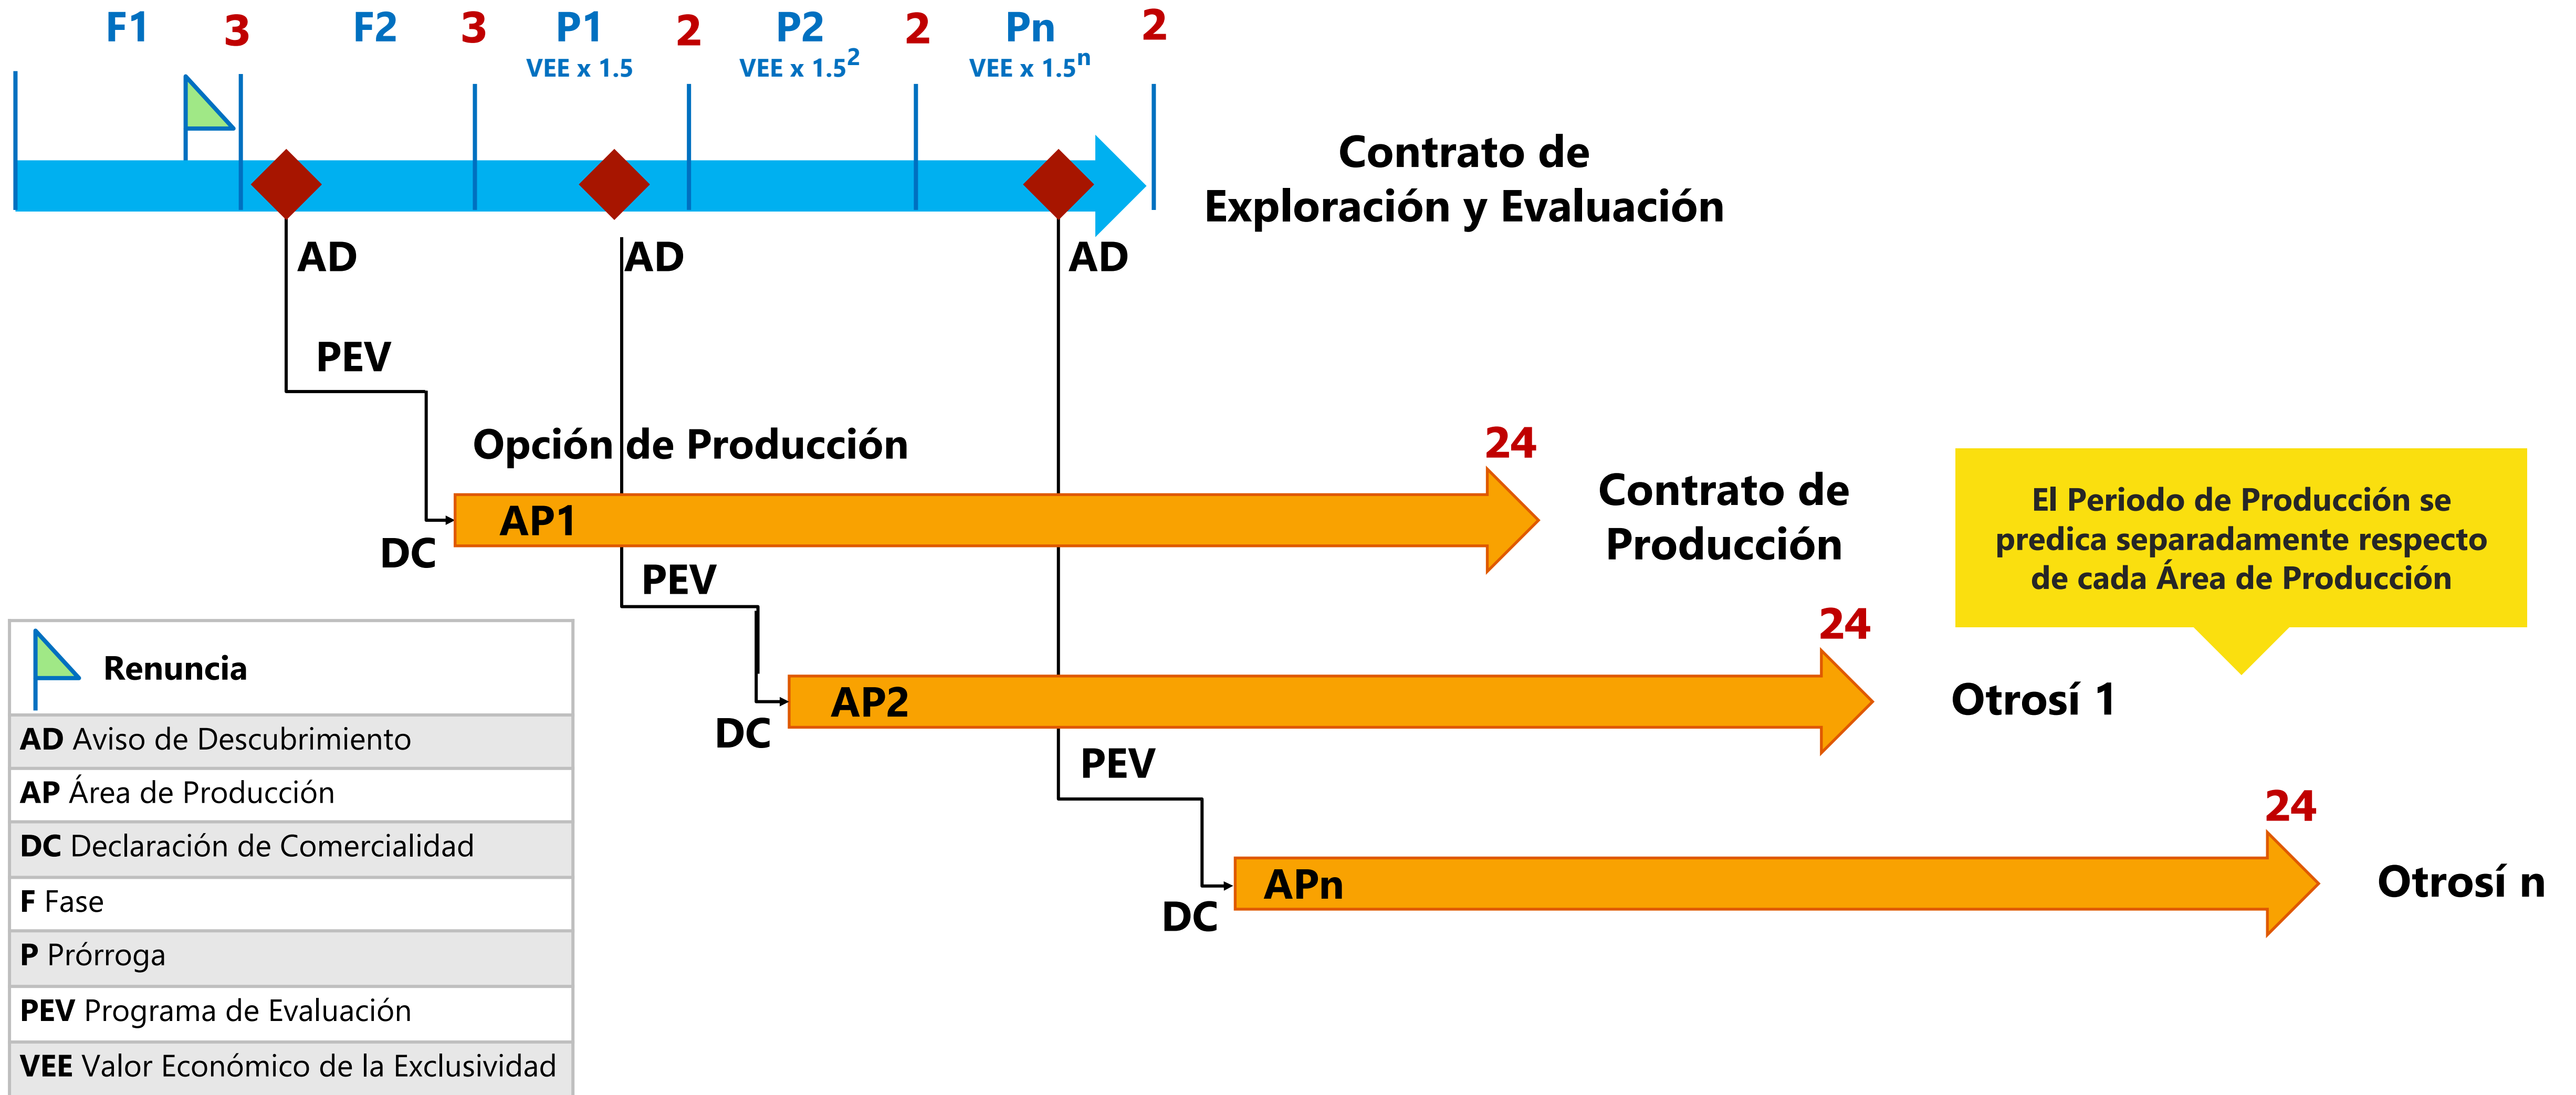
F1 3 F2 3 P1 VEE x 1.5 2 P2 VEE x $1.5^2$ 2 Pn VEE x $1.5^n$ 2

Contrato de Exploración y Evaluación

AD AD AD

PEV

Opción de Producción

24

AP1

Contrato de Producción

El Periodo de Producción se predica separadamente respecto de cada Área de Producción

DC

PEV

24

AP2

Otrosí 1

DC

PEV

24

APn

Otrosí n

DC

Renuncia

| |
|---|
| **AD** Aviso de Descubrimiento |
| **AP** Área de Producción |
| **DC** Declaración de Comercialidad |
| **F** Fase |
| **P** Prórroga |
| **PEV** Programa de Evaluación |
| **VEE** Valor Económico de la Exclusividad |